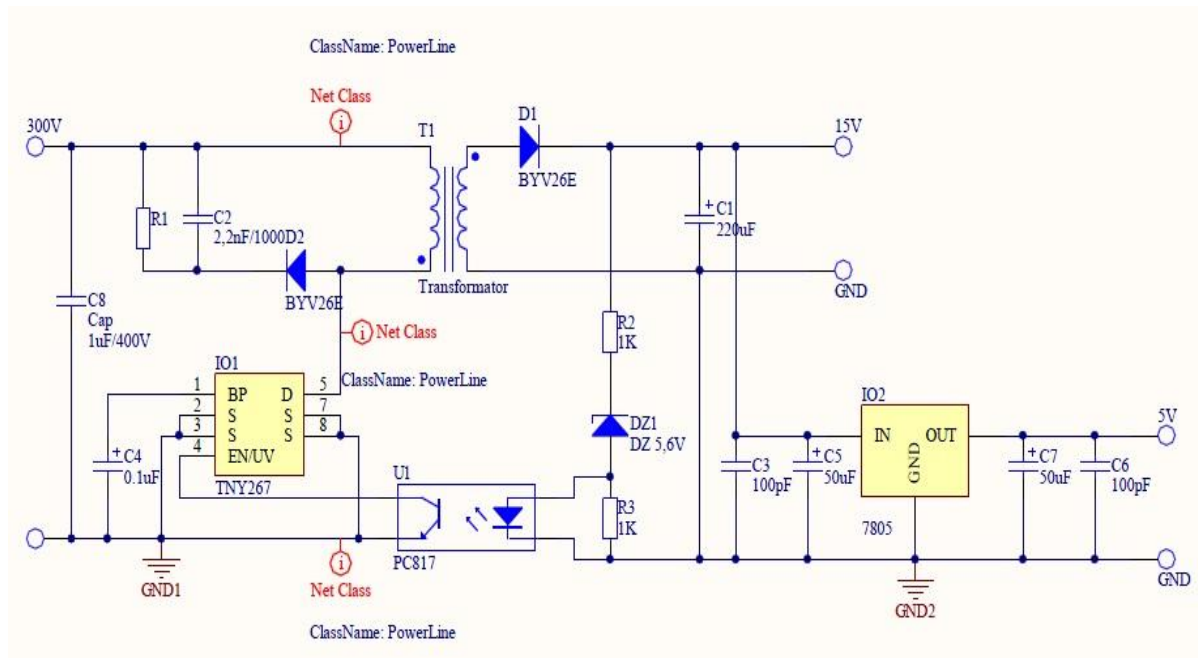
ClassName: PowerLine

Net Class

300V

T1

D1

BYV26E

15V

R1

C2
2,2nF/1000D2

BYV26E

Transformator

C1
220uF

GND

C8
Cap
1uF/400V

Net Class

R2
1K

ClassName: PowerLine

IO1

1 BP
2 S
3 S
4 EN/UV

D 5
S 7
S 8

C4
0.1uF

TNY267

U1

DZ1
DZ 5,6V

IO2

IN
GND
OUT

5V

C3
100pF

C5
50uF

C7
50uF

C6
100pF

R3
1K

7805

PC817

GND1

Net Class

GND2

GND

ClassName: PowerLine